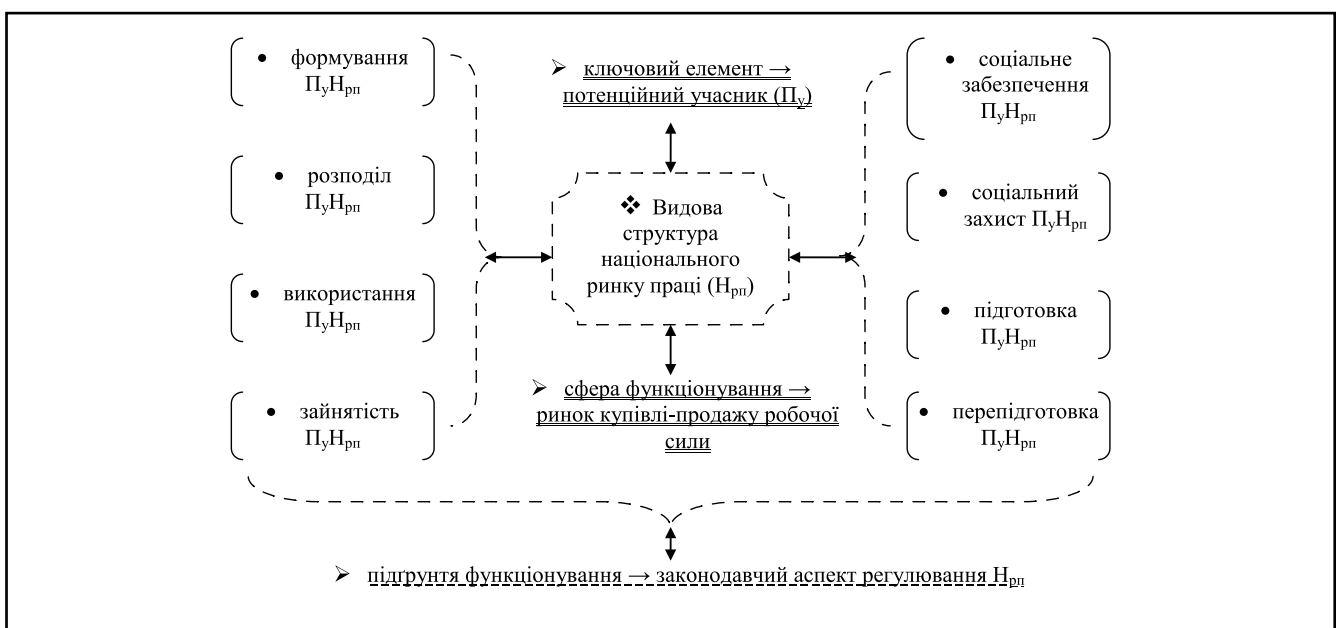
• формування $П_уН_{рп}$

• розподіл $П_уН_{рп}$

• використання $П_уН_{рп}$

• зайнятість $П_уН_{рп}$

➢ ключовий елемент → потенційний учасник ($П_у$)

❖ Видова структура національного ринку праці ($Н_{рп}$)

➢ сфера функціонування → ринок купівлі-продажу робочої сили

• соціальне забезпечення $П_уН_{рп}$

• соціальний захист $П_уН_{рп}$

• підготовка $П_уН_{рп}$

• перепідготовка $П_уН_{рп}$

➢ підгрунтя функціонування → законодавчий аспект регулювання $Н_{рп}$